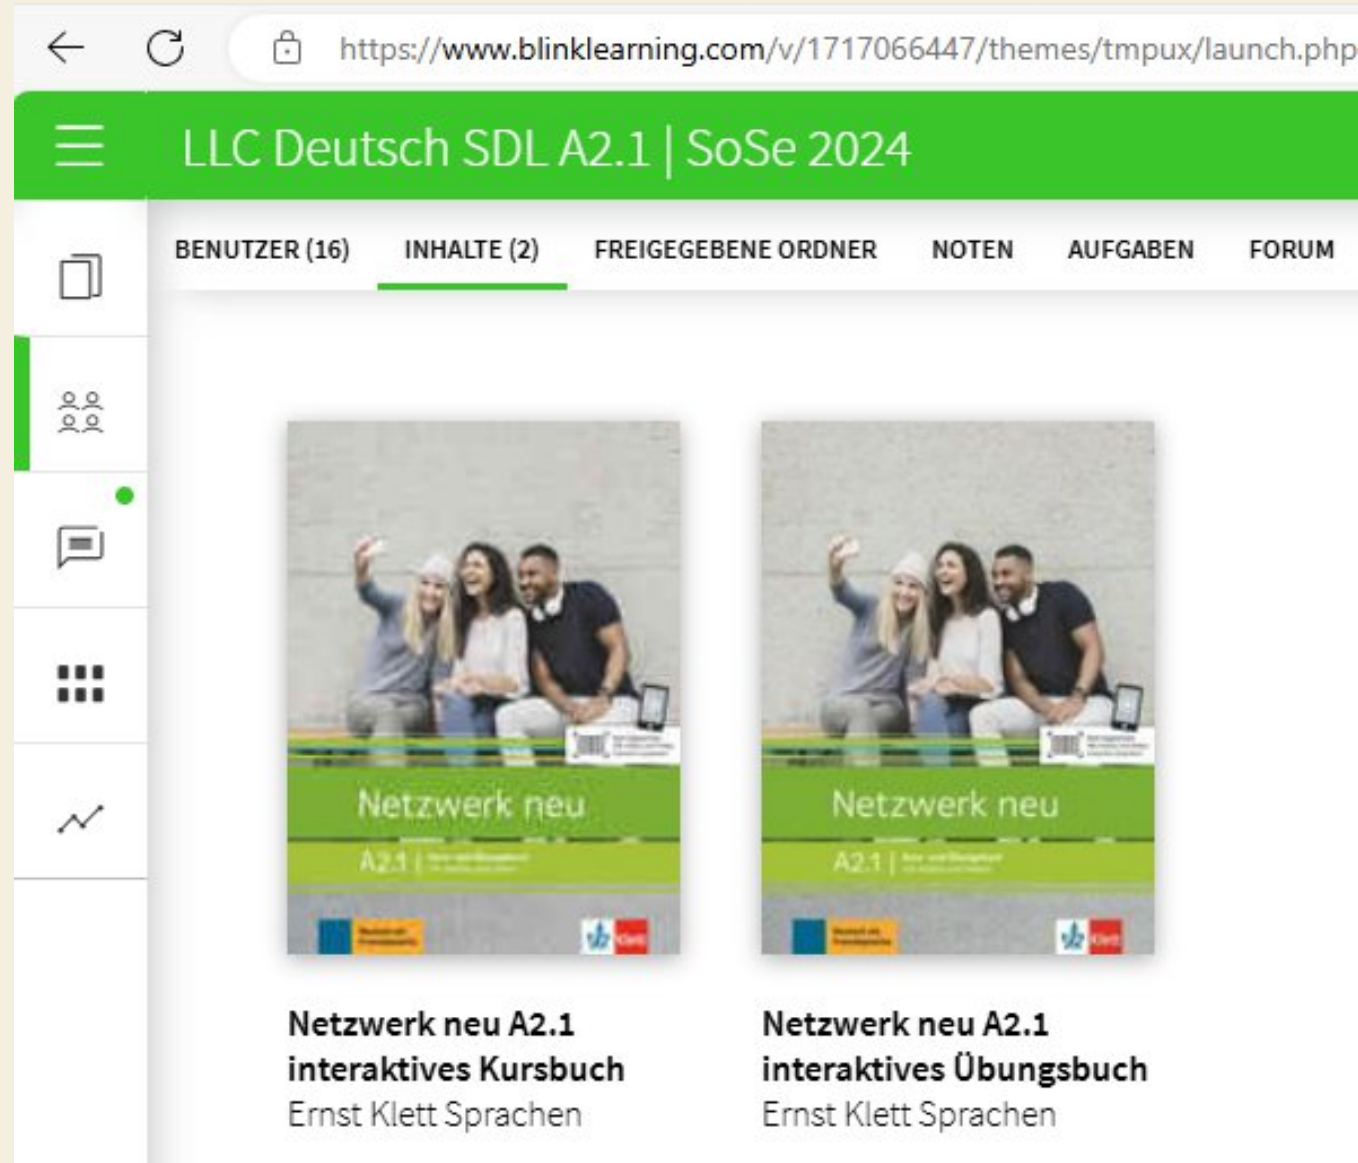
https://www.blinklearning.com/v/1717066447/themes/tmpux/launch.php

LLC Deutsch SDL A2.1 | SoSe 2024

BENUTZER (16) INHALTE (2) FREIGEGEBENE ORDNER NOTEN AUFGABEN FORUM

Netzwerk neu
A2.1 | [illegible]

Netzwerk neu
A2.1 | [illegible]

Netzwerk neu A2.1 interaktives Kursbuch
Ernst Klett Sprachen

Netzwerk neu A2.1 interaktives Übungsbuch
Ernst Klett Sprachen